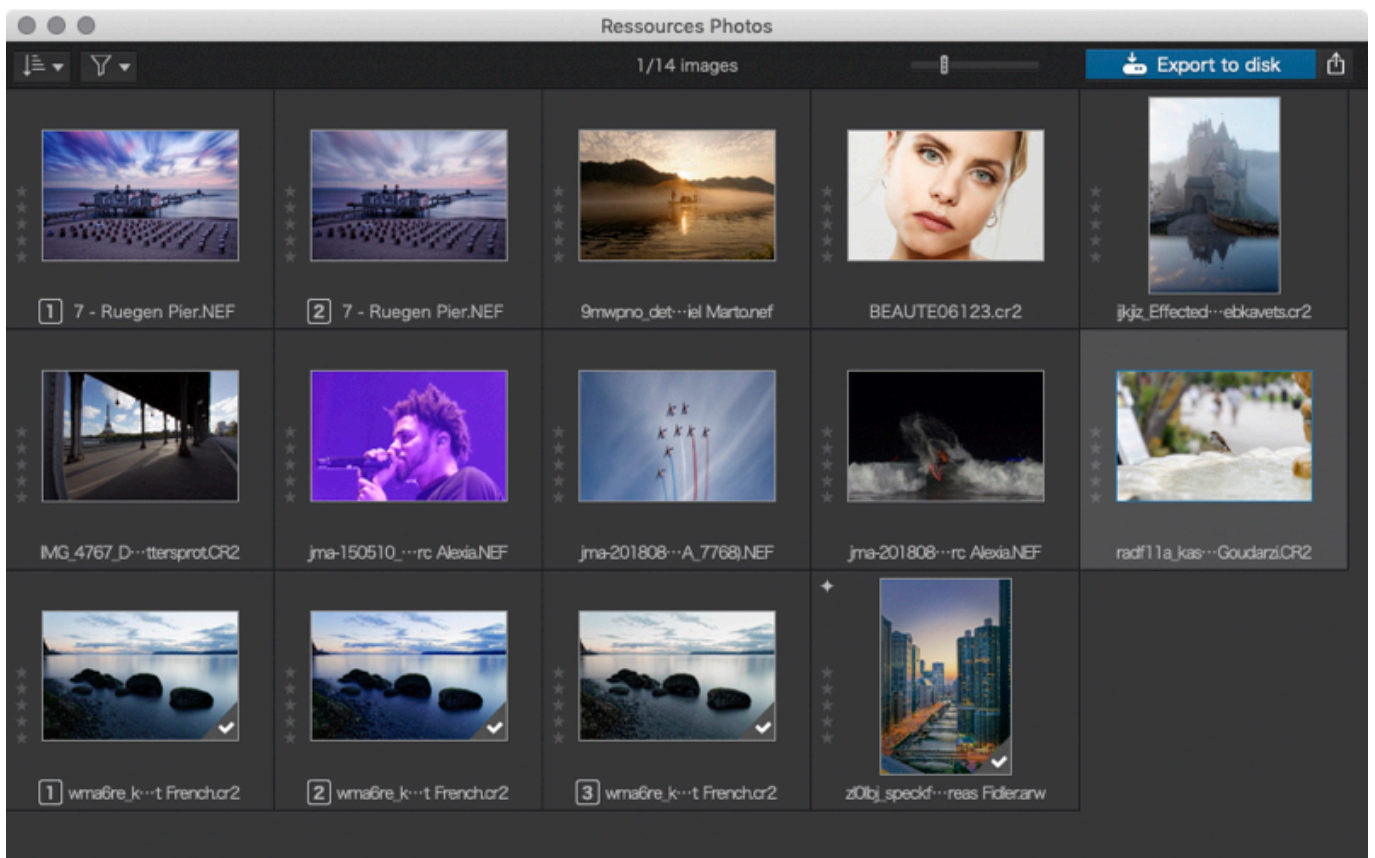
Ressources Photos

1/14 images

Export to disk

1 7 - Ruegen Pier.NEF

2 7 - Ruegen Pier.NEF

9mwpno_det···iel Marto.nef

BEAUTE06123.cr2

jkjjz_Effected···ebkavets.cr2

IMG_4767_D···ttersprot.CR2

jma-150510_···rc Alexia.NEF

jma-201808···A_7768).NEF

jma-201808···rc Alexia.NEF

radf11a_kas···Goudarzi.CR2

1 wma6re_k···t French.cr2

2 wma6re_k···t French.cr2

3 wma6re_k···t French.cr2

zl0lbj_speckf···reas Fidler.arw